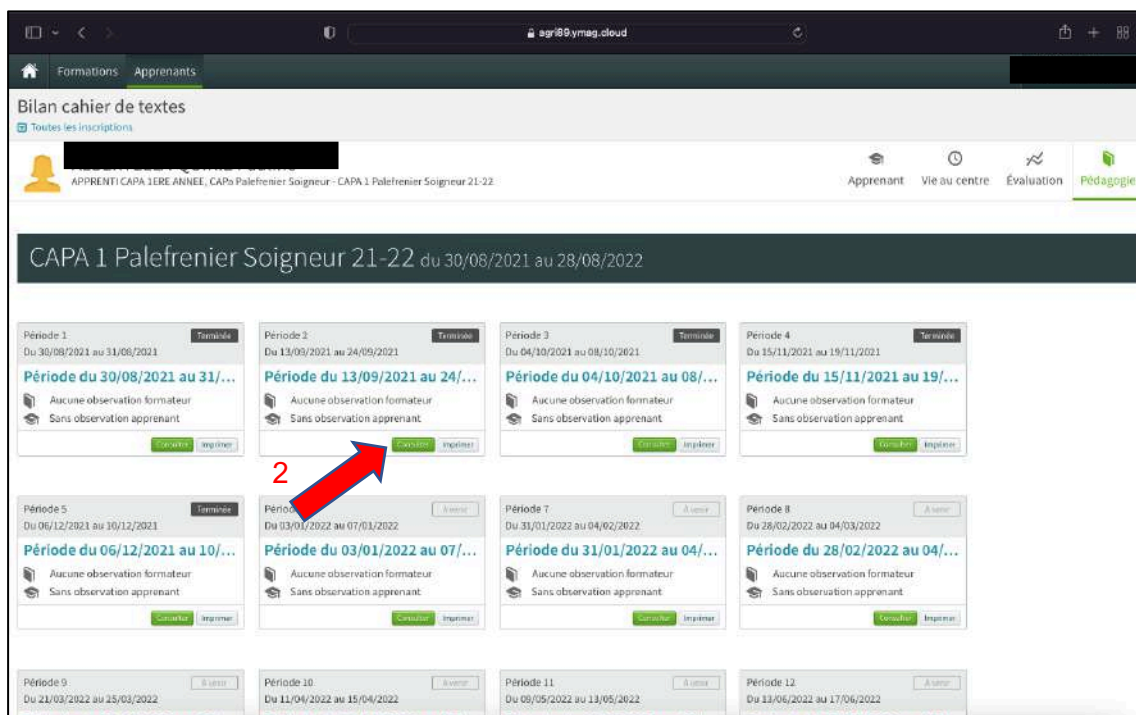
agri89.ymag.cloud

Formations Apprenants

Bilan cahier de textes

Toutes les inscriptions

APPRENTI CAPA 1ERE ANNEE, CAPa Palefrenier Soigneur - CAPA 1 Palefrenier Soigneur 21-22

Apprenant Vie au centre Évaluation Pédagogie

CAPA 1 Palefrenier Soigneur 21-22 du 30/08/2021 au 28/08/2022

Période 1 Terminée
Du 30/08/2021 au 31/08/2021
Période du 30/08/2021 au 31/...
Aucune observation formateur
Sans observation apprenant
Consulter Imprimer

Période 2 Terminée
Du 13/09/2021 au 24/09/2021
Période du 13/09/2021 au 24/...
Aucune observation formateur
Sans observation apprenant
Consulter Imprimer

Période 3 Terminée
Du 04/10/2021 au 08/10/2021
Période du 04/10/2021 au 08/...
Aucune observation formateur
Sans observation apprenant
Consulter Imprimer

Période 4 Terminée
Du 15/11/2021 au 19/11/2021
Période du 15/11/2021 au 19/...
Aucune observation formateur
Sans observation apprenant
Consulter Imprimer

2

Période 5 Terminée
Du 06/12/2021 au 10/12/2021
Période du 06/12/2021 au 10/...
Aucune observation formateur
Sans observation apprenant
Consulter Imprimer

Pério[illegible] A venir
Du 03/01/2022 au 07/01/2022
Période du 03/01/2022 au 07/...
Aucune observation formateur
Sans observation apprenant
Consulter Imprimer

Période 7 A venir
Du 31/01/2022 au 04/02/2022
Période du 31/01/2022 au 04/...
Aucune observation formateur
Sans observation apprenant
Consulter Imprimer

Période 8 A venir
Du 28/02/2022 au 04/03/2022
Période du 28/02/2022 au 04/...
Aucune observation formateur
Sans observation apprenant
Consulter Imprimer

Période 9 A venir
Du 21/03/2022 au 25/03/2022

Période 10 A venir
Du 11/04/2022 au 15/04/2022

Période 11 A venir
Du 09/05/2022 au 13/05/2022

Période 12 A venir
Du 13/06/2022 au 17/06/2022